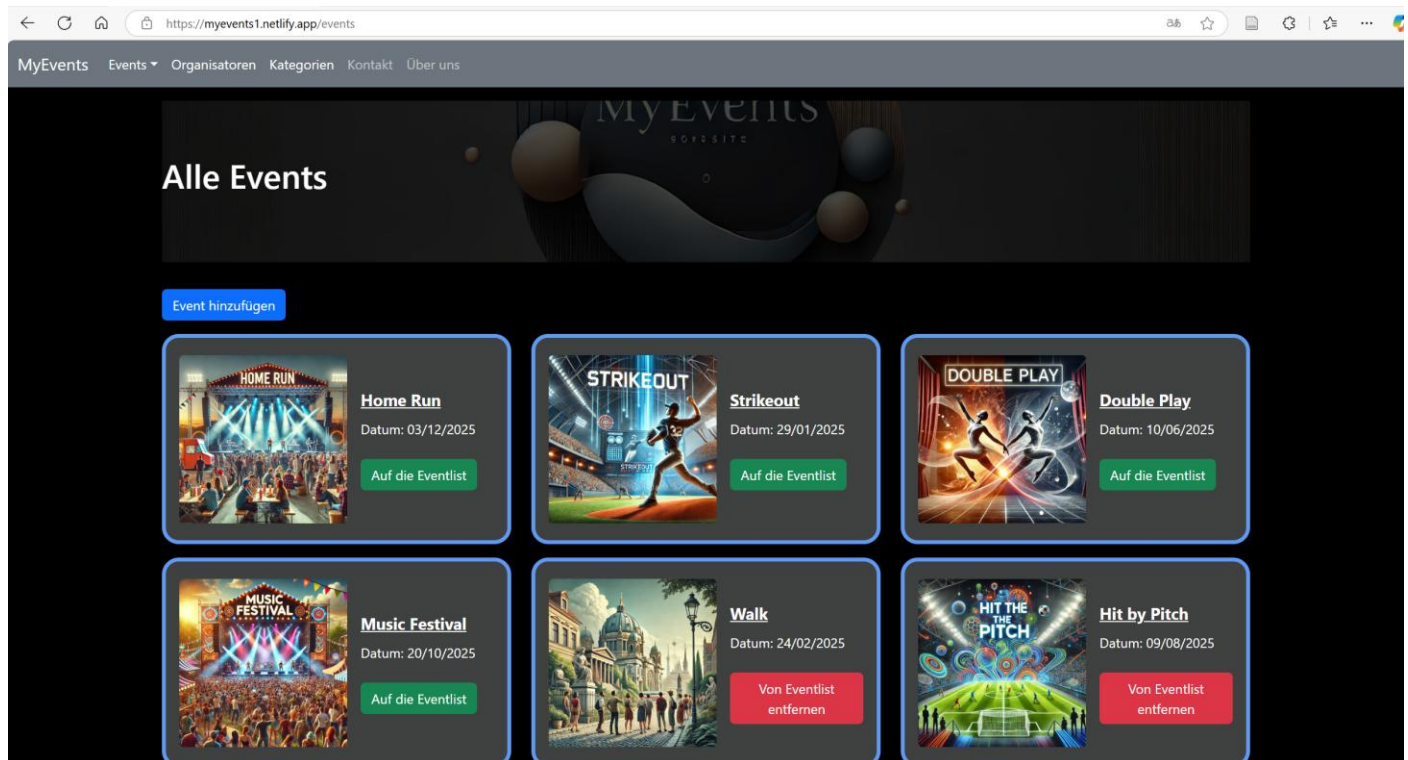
https://myevents1.netlify.app/events

MyEvents Events ▾ Organisatoren Kategorien Kontakt Über uns

MyEvents

Alle Events

Event hinzufügen

HOME RUN

Home Run
Datum: 03/12/2025
Auf die Eventlist

STRIKEOUT

Strikeout
Datum: 29/01/2025
Auf die Eventlist

DOUBLE PLAY

Double Play
Datum: 10/06/2025
Auf die Eventlist

MUSIC FESTIVAL

Music Festival
Datum: 20/10/2025
Auf die Eventlist

Walk
Datum: 24/02/2025
Von Eventlist entfernen

HIT THE THE PITCH

Hit by Pitch
Datum: 09/08/2025
Von Eventlist entfernen